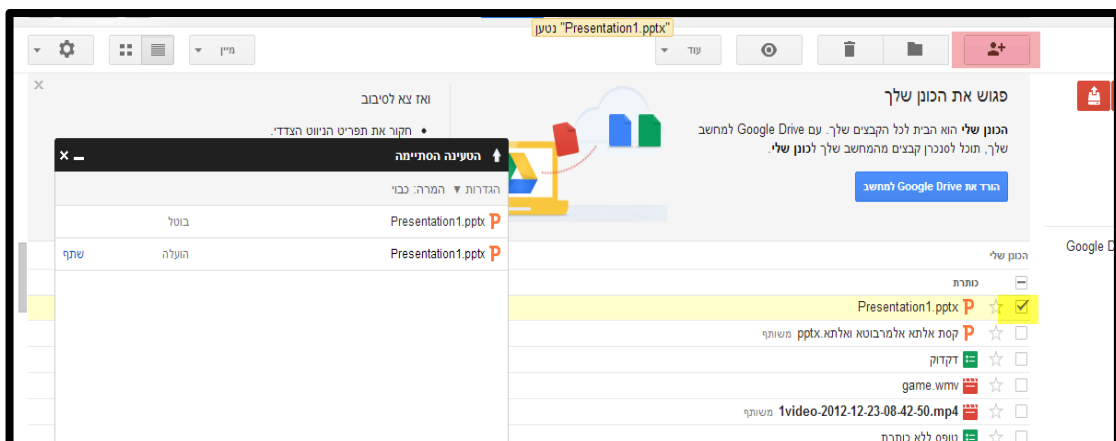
"Presentation1.pptx" נטען

עוד

מיין

פגוש את הכונן שלך

**הכונן שלי** הוא הבית לכל הקבצים שלך. עם Google Drive למחשב שלך, תוכל לסנכרן קבצים מהמחשב שלך ל**כונן שלי**.

הורד את Google Drive למחשב

ואז צא לסיבוב

• חקור את תפריט הניווט הצדדי.

הטעינה הסתיימה

הגדרות ▼ המרה: כבוי

| | |
|---|---|
| Presentation1.pptx | בוטל |
| Presentation1.pptx | הועלה שתף |

Google D

הכונן שלי

כותרת

Presentation1.pptx

קסת אלתא אלמרבוטא ואלתא.pptx משותף

דקדוק

game.wmv

1video-2012-12-23-08-42-50.mp4 משותף

טופס ללא כותרת